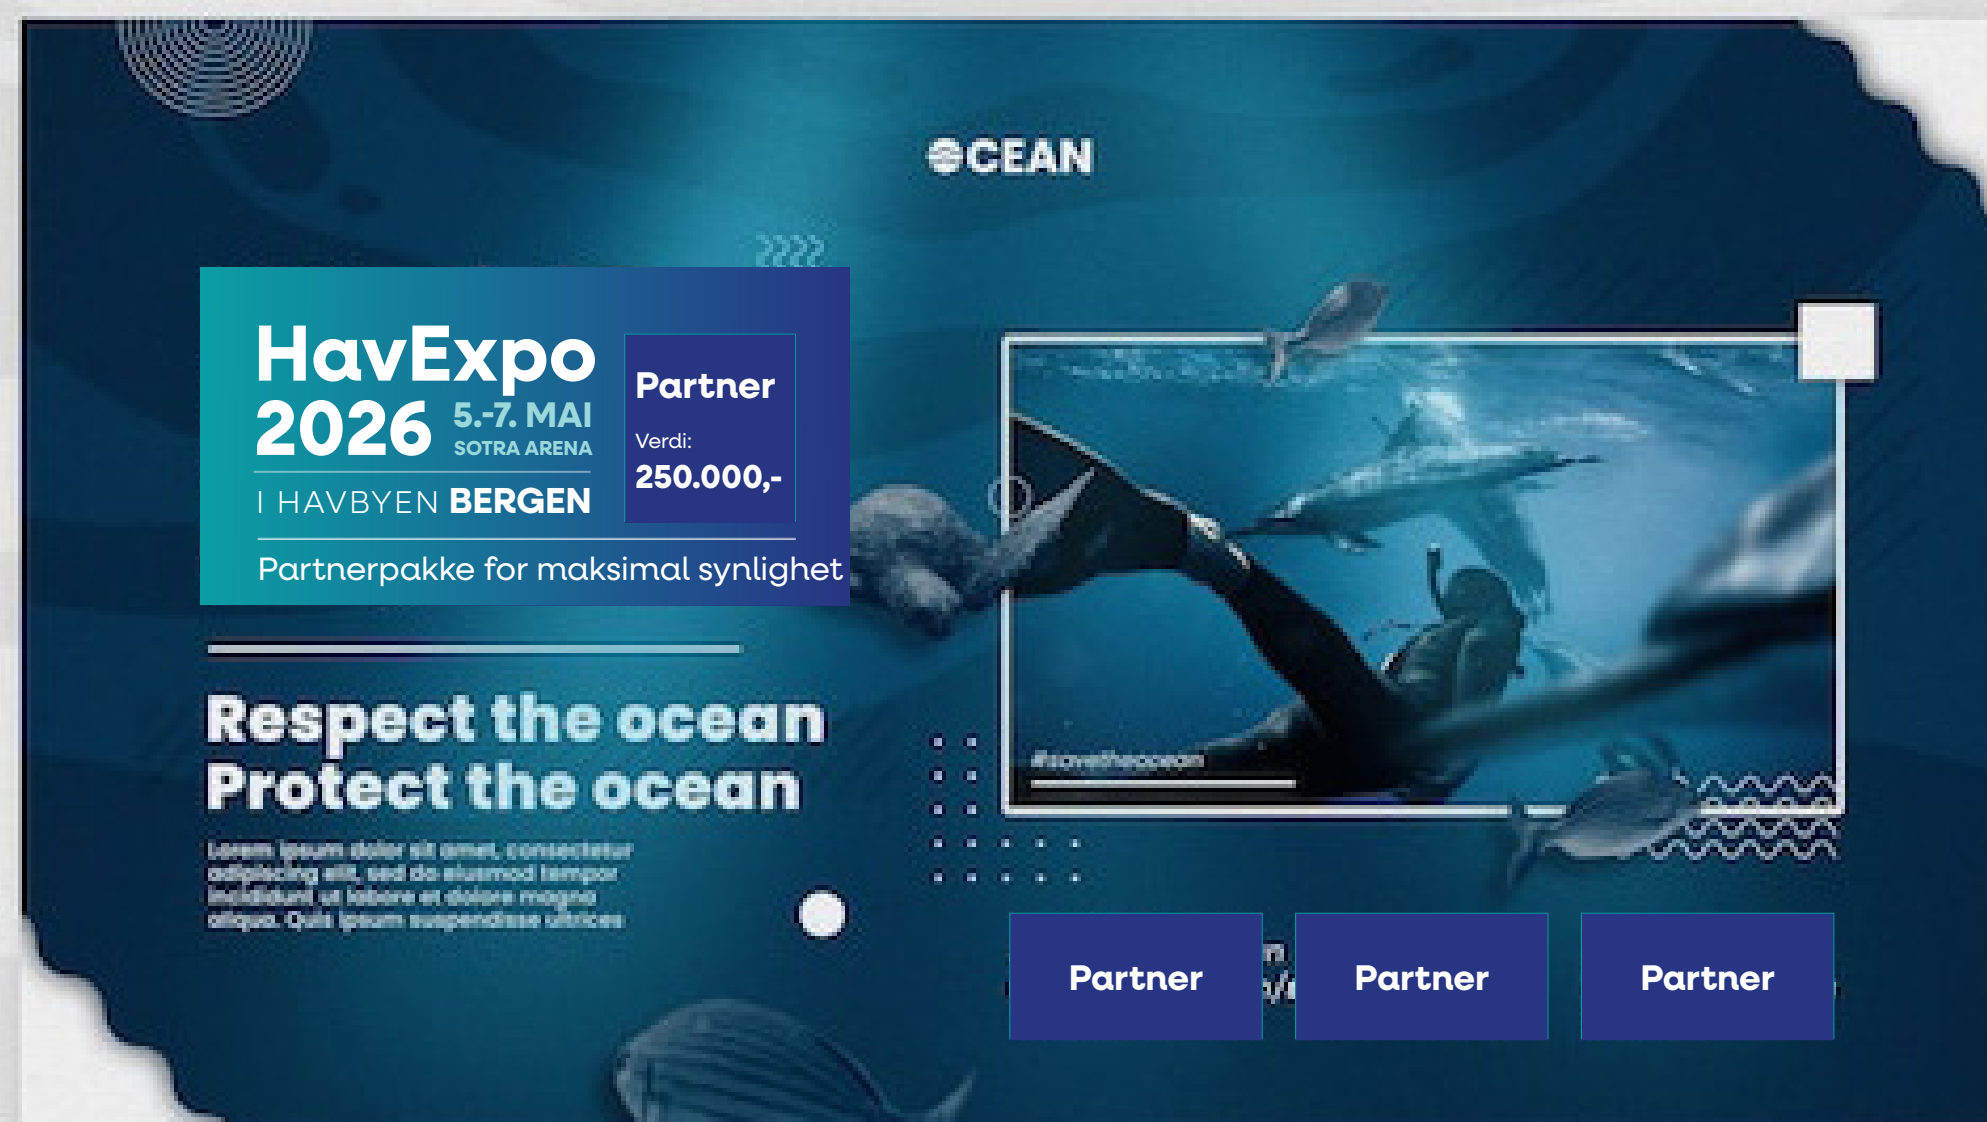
OCEAN

HavExpo 2026 5.-7. MAI SOTRA ARENA

I HAVBYEN BERGEN

Partner

Verdi:

250.000,-

Partnerpakke for maksimal synlighet

Respect the ocean
Protect the ocean

Lorem ipsum dolor sit amet, consectetur adipiscing elit, sed do eiusmod tempor incididunt ut labore et dolore magna aliqua. Quis ipsum suspendisse ultrices

#savetheocean

Partner

Partner

Partner